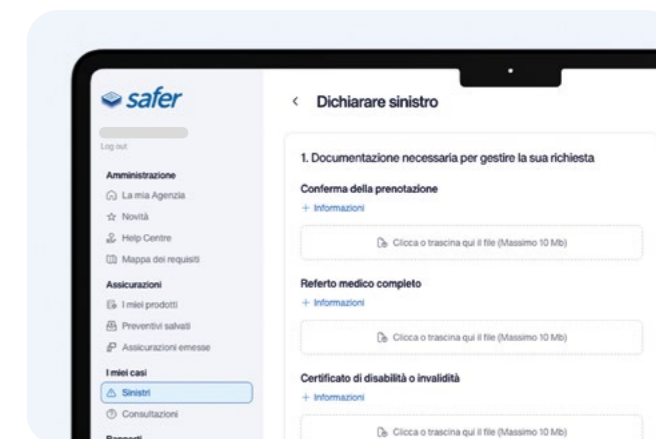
safer

Log out

Amministrazione
La mia Agenzia
Novità
Help Centre
Mappa dei requisiti

Assicurazioni
I miei prodotti
Preventivi salvati
Assicurazioni emesse

I miei casi
Sinistri
Consultazioni

Rapporti

< Dichiarare sinistro

1. Documentazione necessaria per gestire la sua richiesta

Conferma della prenotazione
+ Informazioni
Clicca o trascina qui il file (Massimo 10 Mb)

Referto medico completo
+ Informazioni
Clicca o trascina qui il file (Massimo 10 Mb)

Certificato di disabilità o invalidità
+ Informazioni
Clicca o trascina qui il file (Massimo 10 Mb)